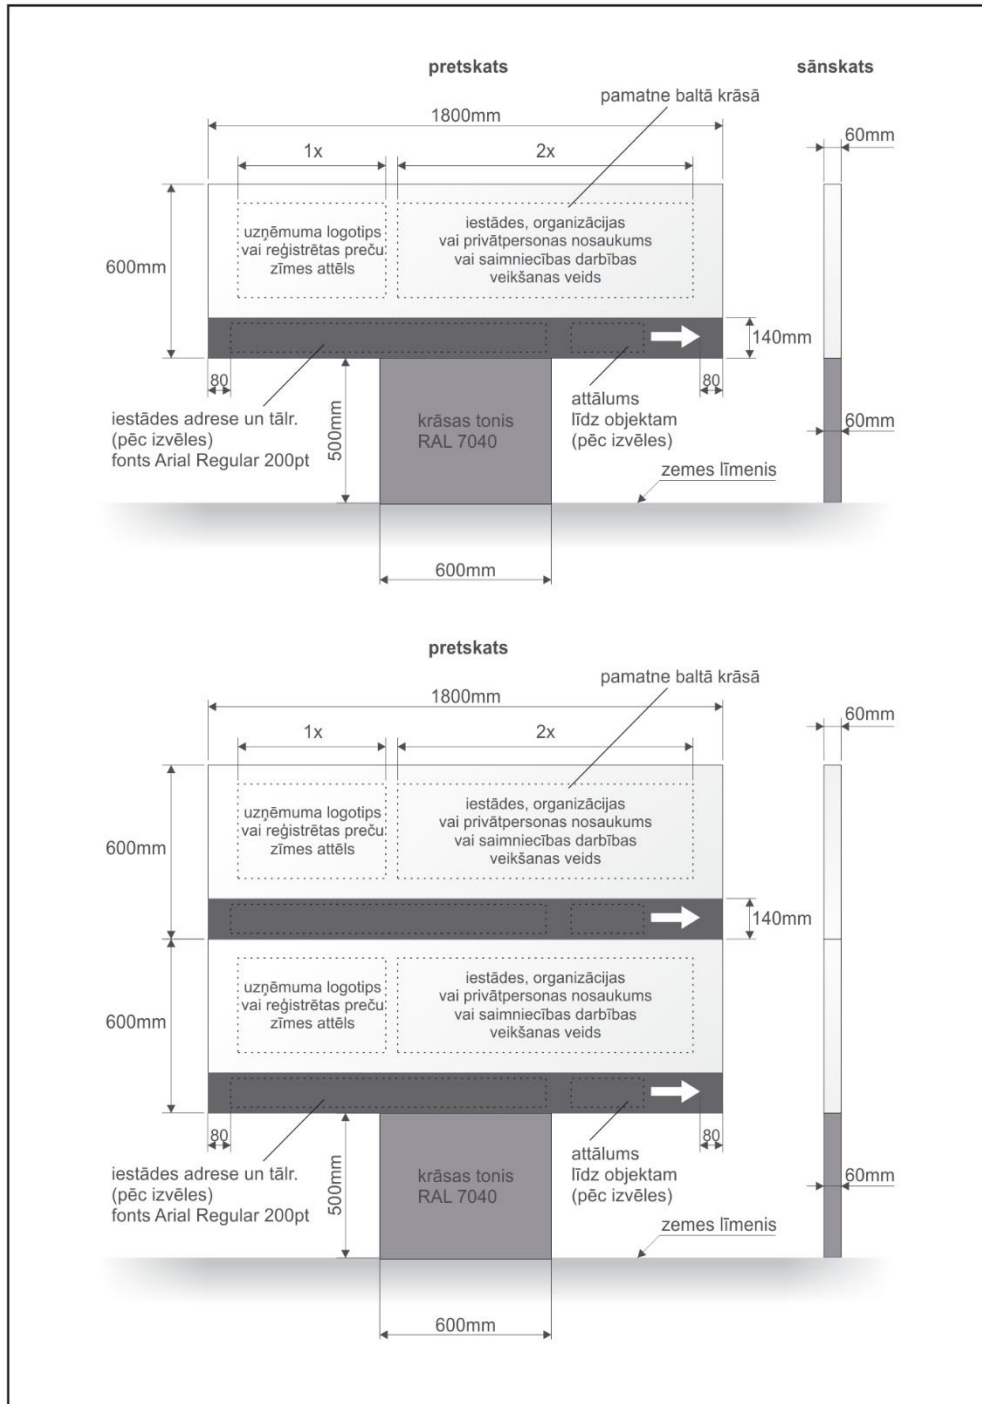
pretskats

sānskats

pamatne baltā krāsā

1800mm

60mm

1x

2x

600mm

uzņēmuma logotips vai reģistrētas preču zīmes attēls

iestādes, organizācijas vai privātpersonas nosaukums vai saimniecības darbības veikšanas veids

140mm

80

80

iestādes adrese un tālr. (pēc izvēles) fonts Arial Regular 200pt

500mm

krāsas tonis RAL 7040

attālums līdz objektam (pēc izvēles)

60mm

zemes līmenis

600mm

pretskats

pamatne baltā krāsā

1800mm

60mm

1x

2x

600mm

uzņēmuma logotips vai reģistrētas preču zīmes attēls

iestādes, organizācijas vai privātpersonas nosaukums vai saimniecības darbības veikšanas veids

140mm

600mm

uzņēmuma logotips vai reģistrētas preču zīmes attēls

iestādes, organizācijas vai privātpersonas nosaukums vai saimniecības darbības veikšanas veids

80

80

iestādes adrese un tālr. (pēc izvēles) fonts Arial Regular 200pt

500mm

krāsas tonis RAL 7040

attālums līdz objektam (pēc izvēles)

60mm

zemes līmenis

600mm